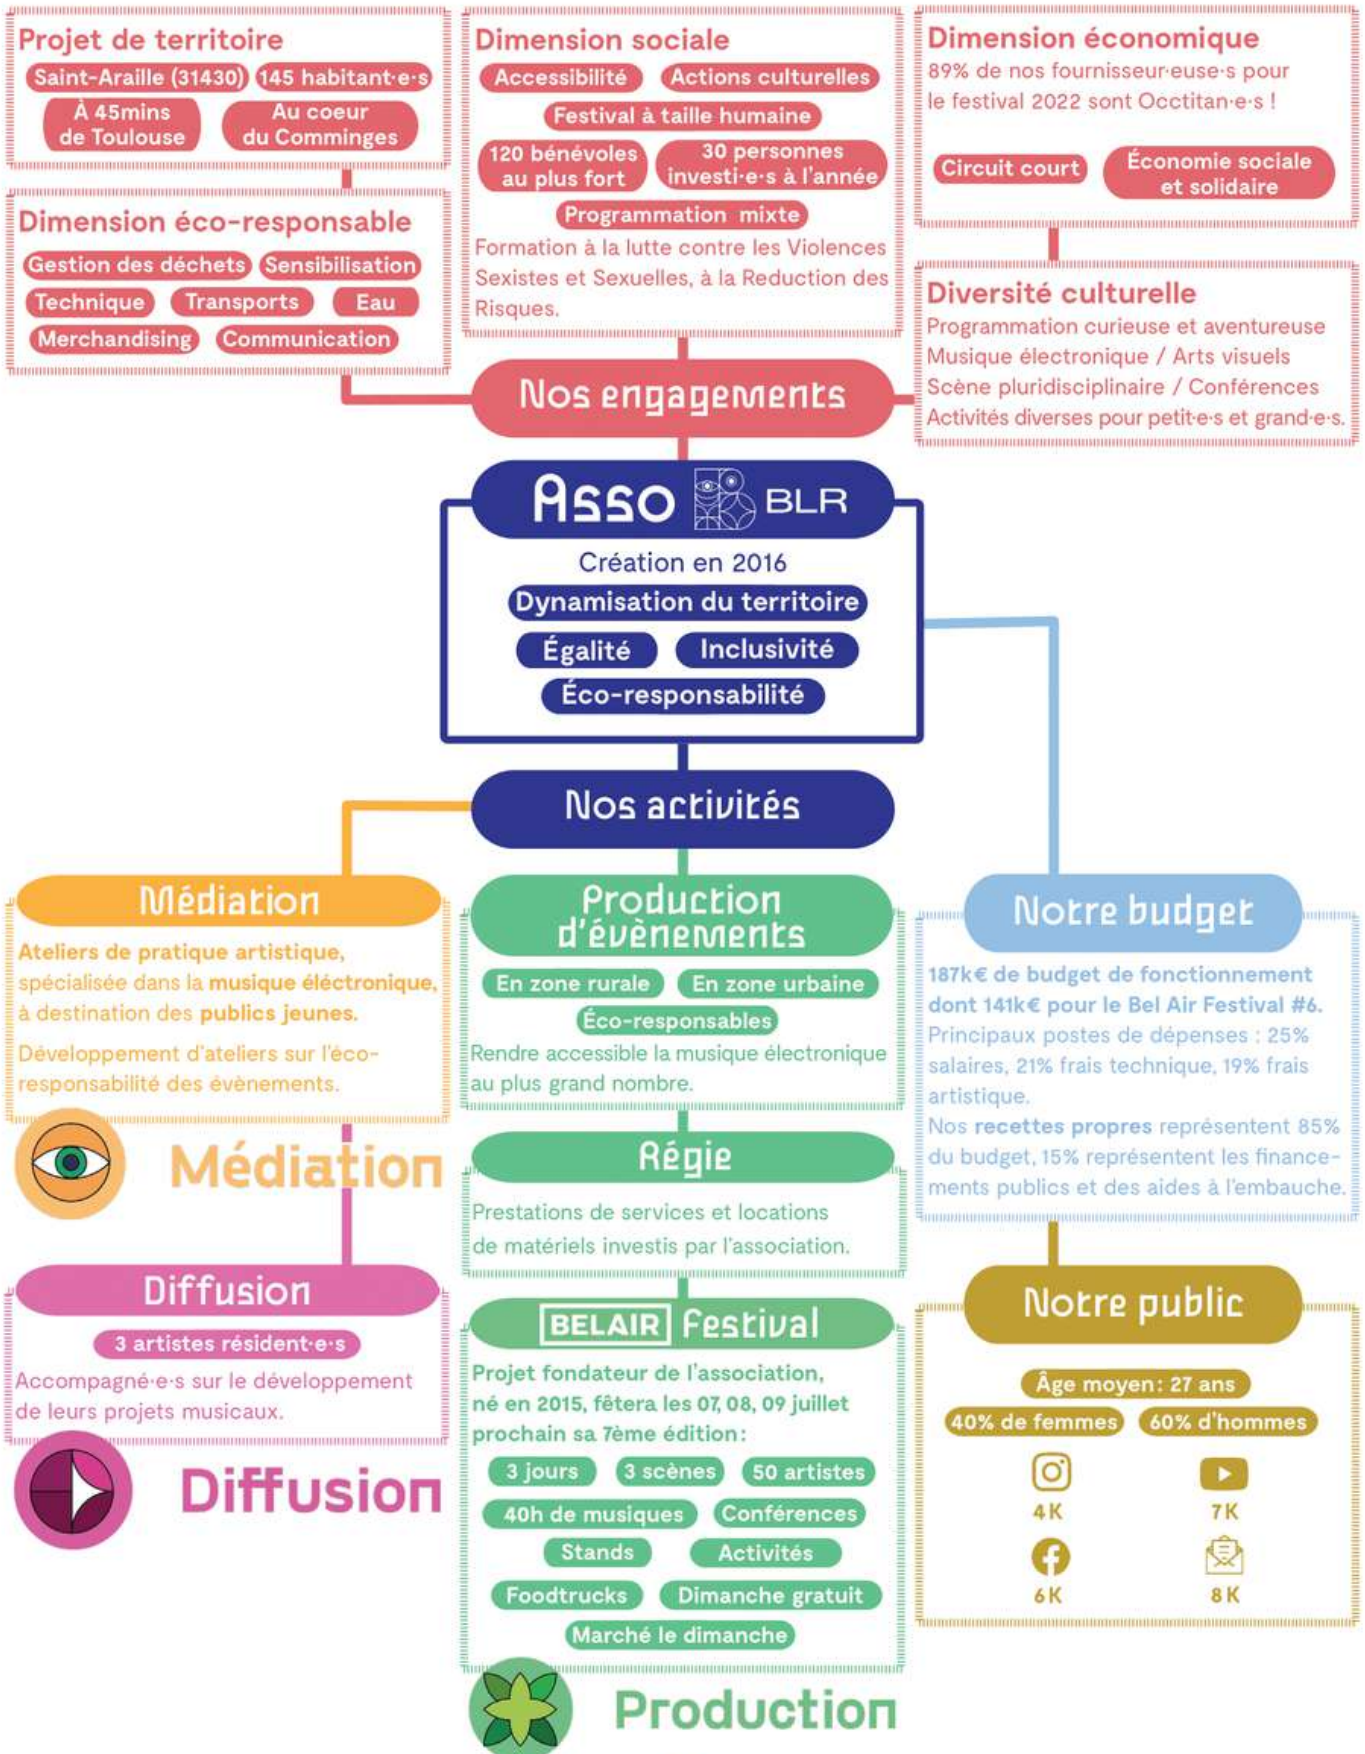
Projet de territoire
Saint-Araille (31430)
145 habitant·e·s
À 45mins de Toulouse
Au coeur du Comminges

Dimension éco-responsable
Gestion des déchets
Sensibilisation
Technique
Transports
Eau
Merchandising
Communication

Dimension sociale
Accessibilité
Actions culturelles
Festival à taille humaine
120 bénévoles au plus fort
30 personnes investi·e·s à l'année
Programmation mixte
Formation à la lutte contre les Violences Sexistes et Sexuelles, à la Reduction des Risques.

Dimension économique
89% de nos fournisseur·euse·s pour le festival 2022 sont Occitan·e·s !
Circuit court
Économie sociale et solidaire

Diversité culturelle
Programmation curieuse et aventureuse
Musique électronique / Arts visuels
Scène pluridisciplinaire / Conférences
Activités diverses pour petit·e·s et grand·e·s.

Nos engagements

Asso BLR
Création en 2016
Dynamisation du territoire
Égalité
Inclusivité
Éco-responsabilité

Nos activités

Médiation
Ateliers de pratique artistique, spécialisée dans la musique éléctronique, à destination des publics jeunes.
Développement d'ateliers sur l'éco-responsabilité des évènements.
Médiation

Diffusion
3 artistes résident·e·s
Accompagné·e·s sur le développement de leurs projets musicaux.
Diffusion

Production d'évènements
En zone rurale
En zone urbaine
Éco-responsables
Rendre accessible la musique électronique au plus grand nombre.

Régie
Prestations de services et locations de matériels investis par l'association.

BELAIR Festival
Projet fondateur de l'association, né en 2015, fêtera les 07, 08, 09 juillet prochain sa 7ème édition :
3 jours
3 scènes
50 artistes
40h de musiques
Conférences
Stands
Activités
Foodtrucks
Dimanche gratuit
Marché le dimanche
Production

Notre budget
187k€ de budget de fonctionnement dont 141k€ pour le Bel Air Festival #6.
Principaux postes de dépenses : 25% salaires, 21% frais technique, 19% frais artistique.
Nos recettes propres représentent 85% du budget, 15% représentent les financements publics et des aides à l'embauche.

Notre public
Âge moyen: 27 ans
40% de femmes
60% d'hommes
4K
7K
6K
8K